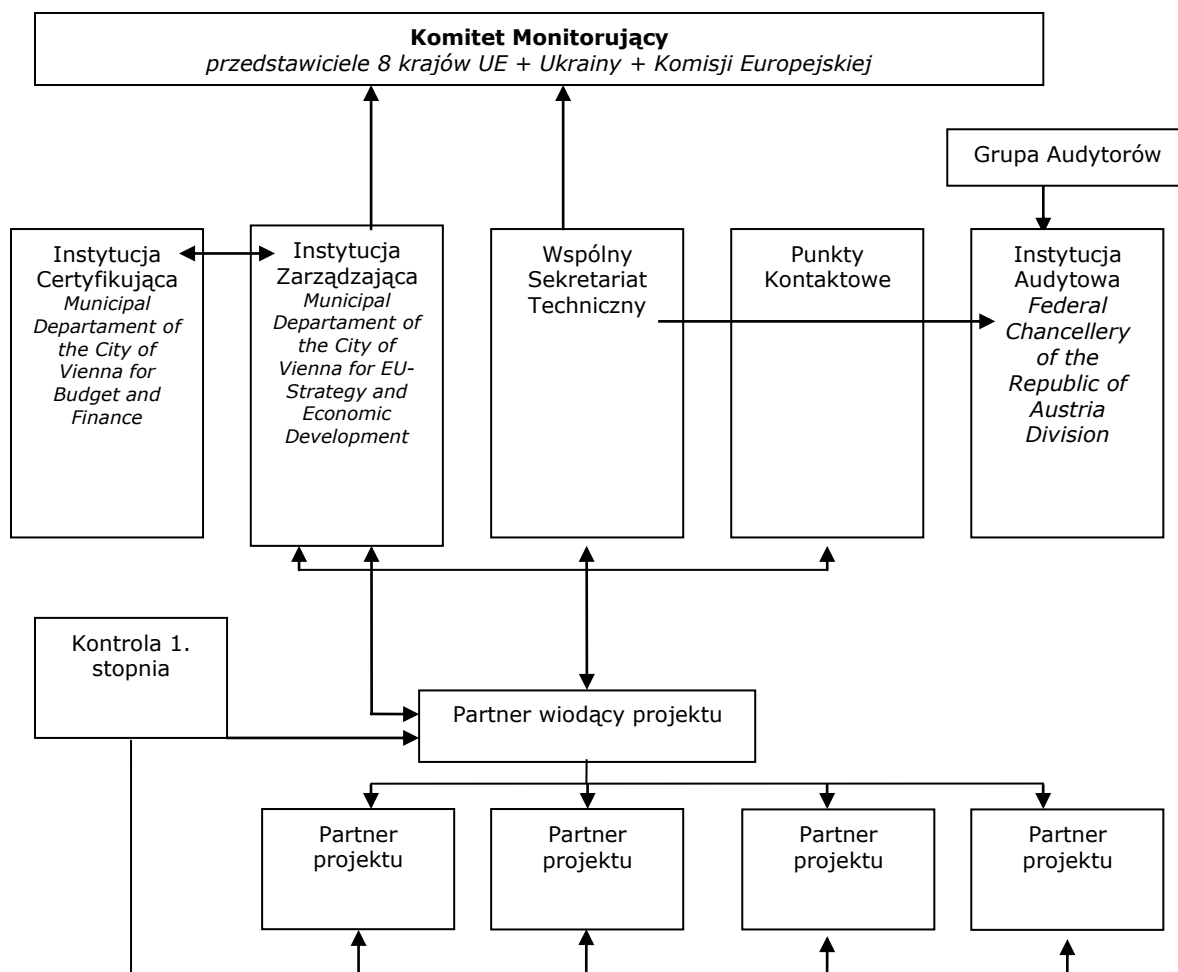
**Komitet Monitorujący**
*przedstawiciele 8 krajów UE + Ukrainy + Komisji Europejskiej*

Grupa Audytorów

Instytucja Certyfikująca
*Municipal Department of the City of Vienna for Budget and Finance*

Instytucja Zarządzająca
*Municipal Departament of the City of Vienna for EU-Strategy and Economic Development*

Wspólny Sekretariat Techniczny

Punkty Kontaktowe

Instytucja Audytowa
*Federal Chancellery of the Republic of Austria Division*

Kontrola 1. stopnia

Partner wiodący projektu

Partner projektu

Partner projektu

Partner projektu

Partner projektu